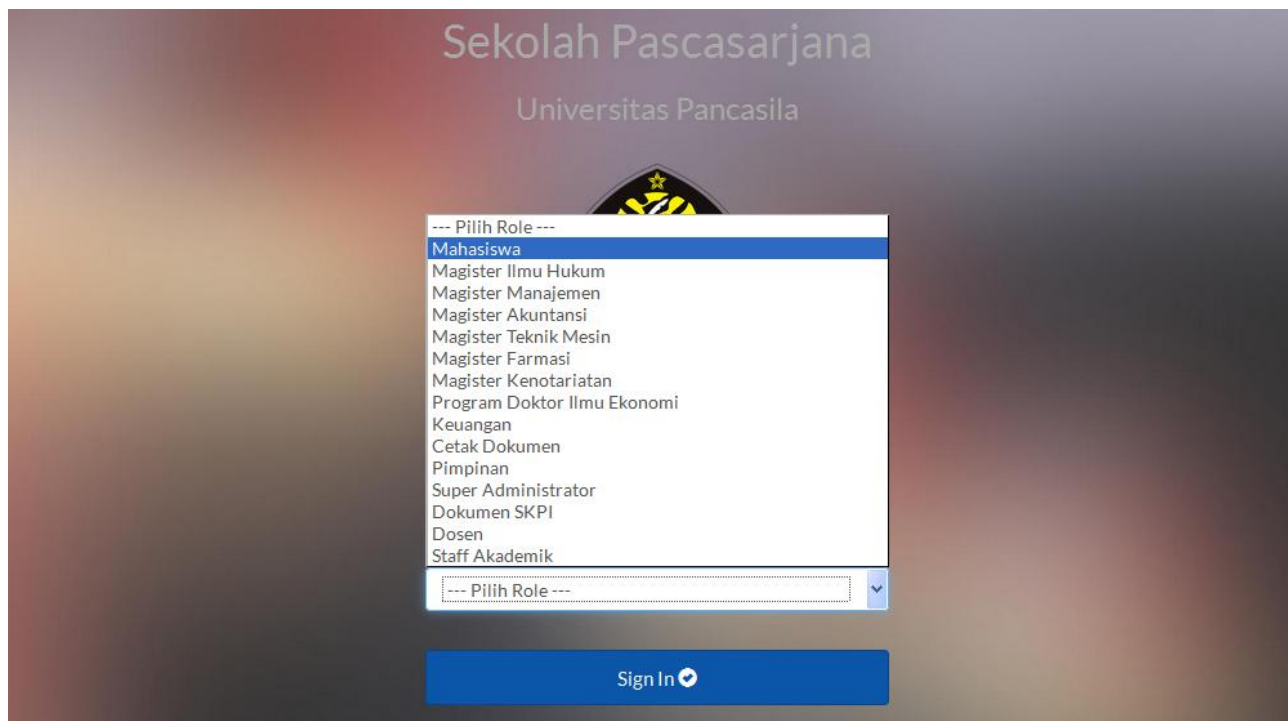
Sekolah Pascasarjana

Universitas Pancasila

--- Pilih Role ---
Mahasiswa
Magister Ilmu Hukum
Magister Manajemen
Magister Akuntansi
Magister Teknik Mesin
Magister Farmasi
Magister Kenotariatan
Program Doktor Ilmu Ekonomi
Keuangan
Cetak Dokumen
Pimpinan
Super Administrator
Dokumen SKPI
Dosen
Staff Akademik

--- Pilih Role ---

Sign In